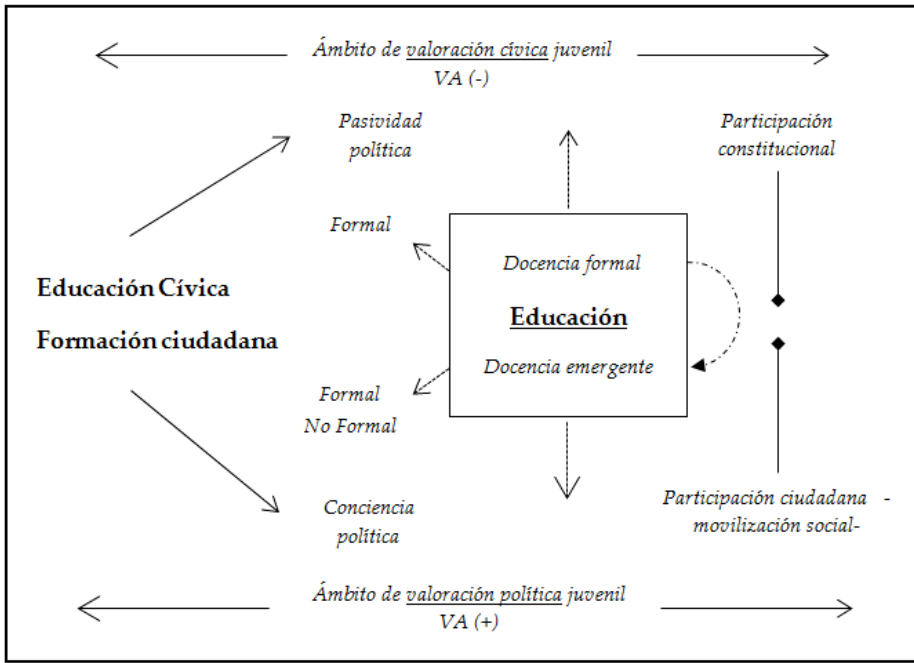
Ámbito de valoración cívica juvenil
VA (-)

Pasividad política

Participación constitucional

Formal

Docencia formal

Educación Cívica

Formación ciudadana

Educación

Docencia emergente

Formal
No Formal

Conciencia política

Participación ciudadana - movilización social-

Ámbito de valoración política juvenil
VA (+)